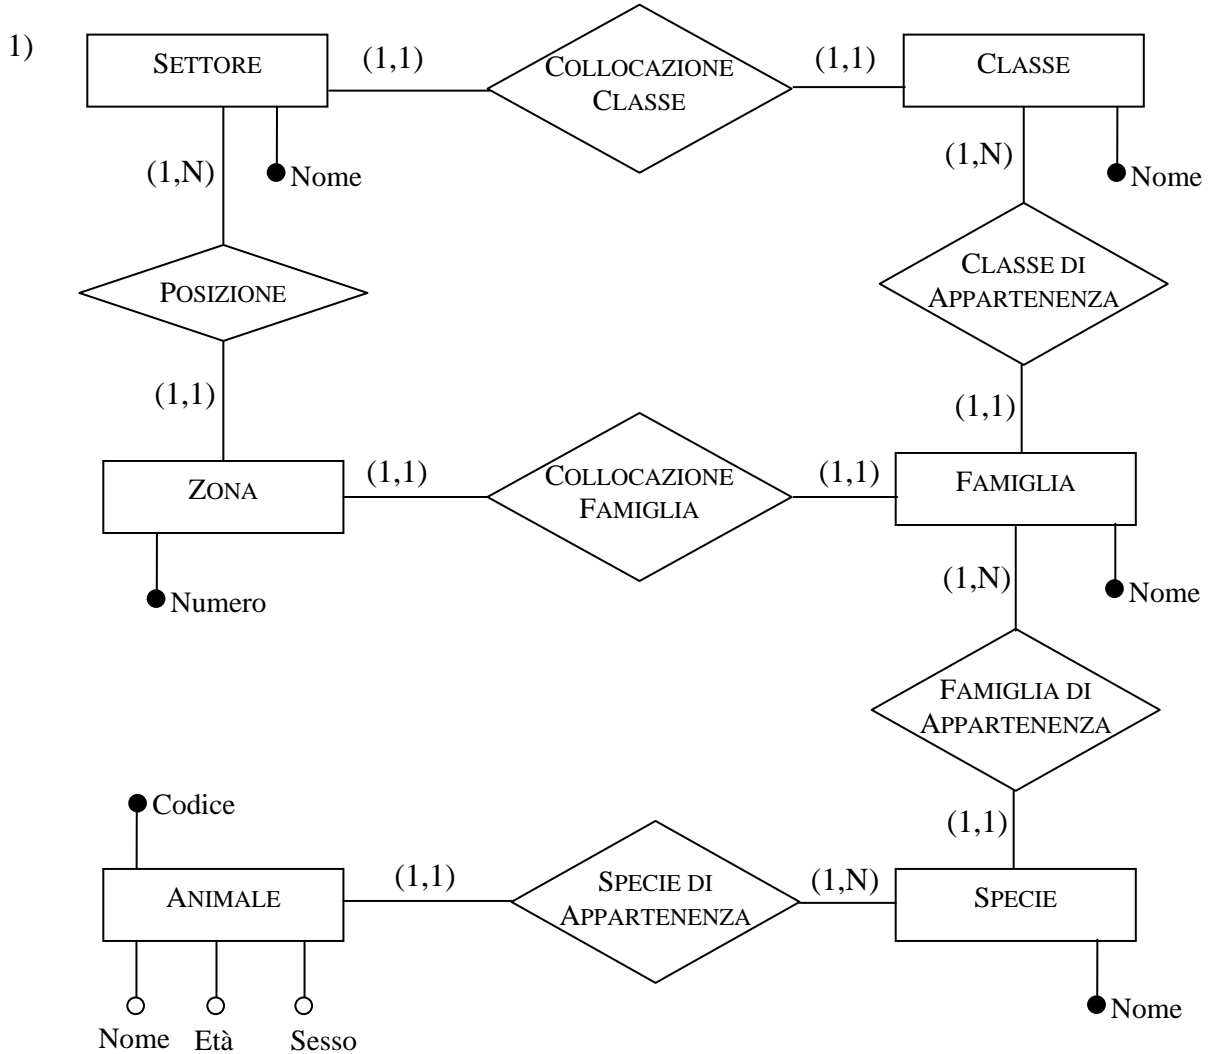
1)

SETTORE
(1,1)
COLLOCAZIONE CLASSE
(1,1)
CLASSE

(1,N)
Nome
(1,N)
Nome

POSIZIONE
CLASSE DI APPARTENENZA

(1,1)
(1,1)

ZONA
(1,1)
COLLOCAZIONE FAMIGLIA
(1,1)
FAMIGLIA

Numero
(1,N)
Nome

FAMIGLIA DI APPARTENENZA

Codice
(1,1)

ANIMALE
(1,1)
SPECIE DI APPARTENENZA
(1,N)
SPECIE

Nome
Età
Sesso
Nome